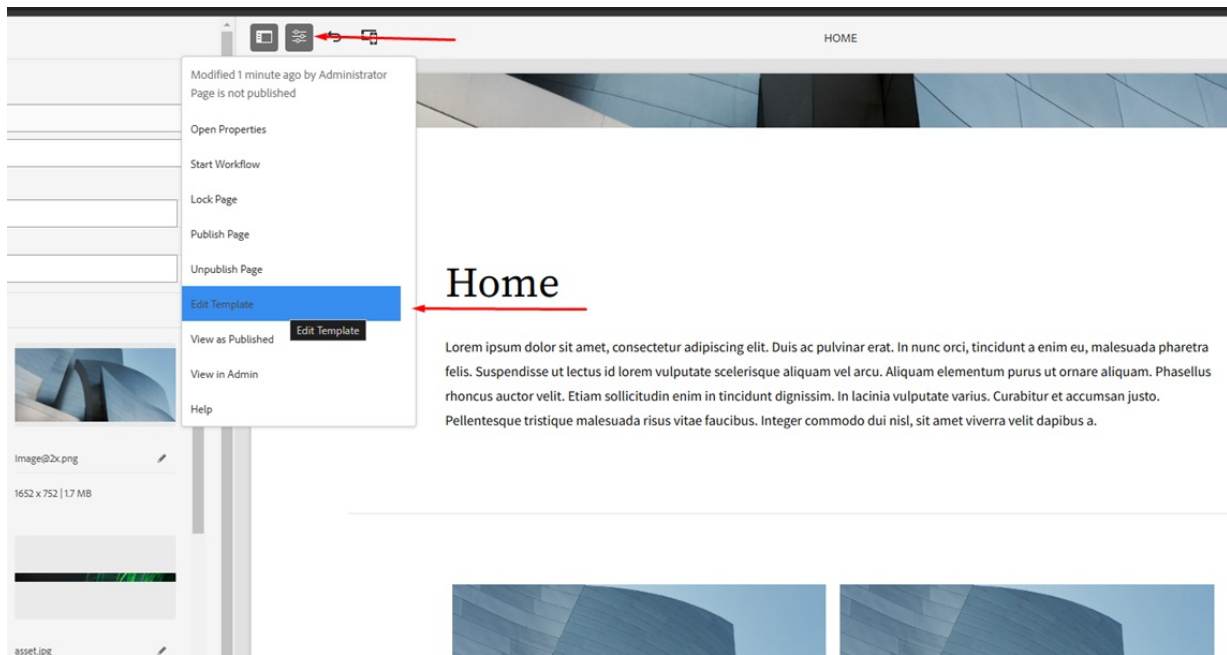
HOME

Modified 1 minute ago by Administrator
Page is not published

Open Properties

Start Workflow

Lock Page

Publish Page

Unpublish Page

Edit Template

Edit Template

View as Published

View in Admin

Help

Home

Lorem ipsum dolor sit amet, consectetur adipiscing elit. Duis ac pulvinar erat. In nunc orci, tincidunt a enim eu, malesuada pharetra felis. Suspendisse ut lectus id lorem vulputate scelerisque aliquam vel arcu. Aliquam elementum purus ut ornare aliquam. Phasellus rhoncus auctor velit. Etiam sollicitudin enim in tincidunt dignissim. In lacinia vulputate varius. Curabitur et accumsan justo. Pellentesque tristique malesuada risus vitae faucibus. Integer commodo dui nisl, sit amet viverra velit dapibus a.

Image@2x.png

1652 x 752 | 1.7 MB

asset.jpg